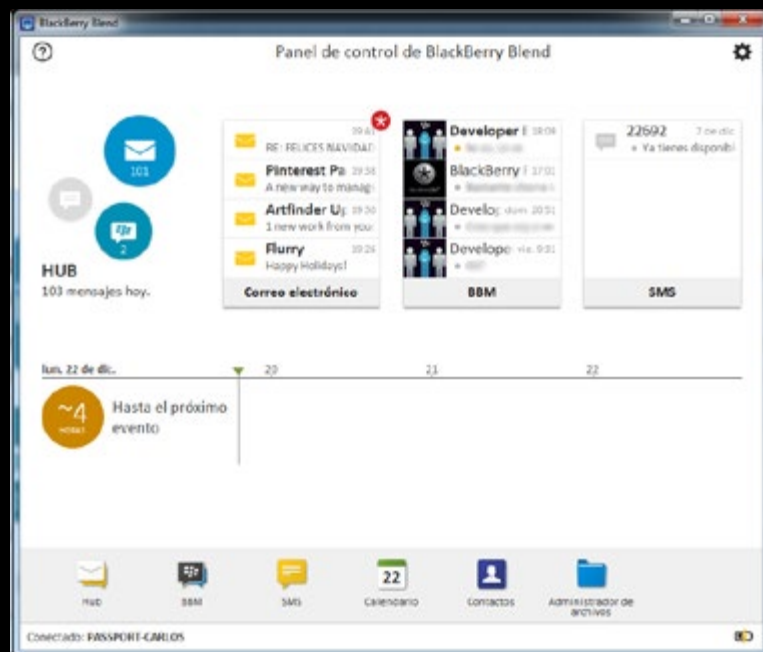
BlackBerry Blend

?

Panel de control de BlackBerry Blend

101

2

HUB
103 mensajes hoy.

RE: FELICES NAVIDAD
Pinterest Pa
A new way to manag
Artfinder Up
1 new work from you
Flurry
Happy Holidays!
Correo electrónico

Developer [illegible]
BlackBerry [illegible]
Develop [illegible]
Develope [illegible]
BBM

22692 7 de dic
Ya tienes disponibl
SMS

lun. 22 de dic.
20
21
22

~4
HORAS
Hasta el próximo evento

Hub
BBM
SMS
22
Calendario
Contactos
Administrador de archivos

Conectado: PASSPORT-CARLOS